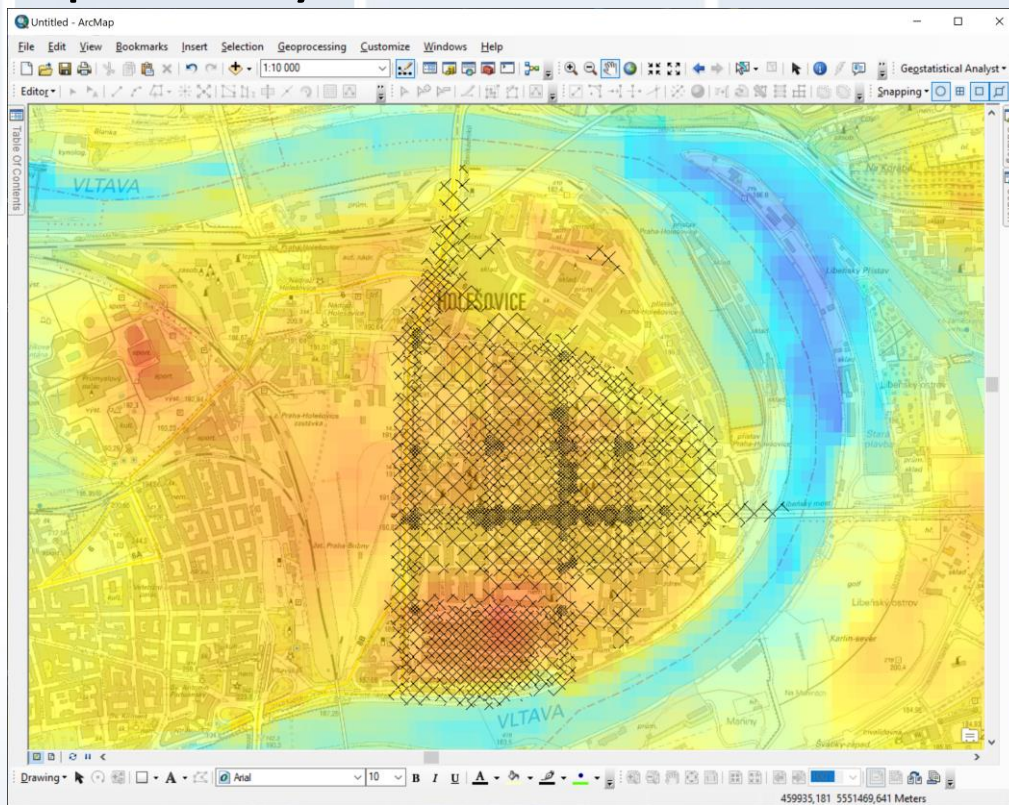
Untitled - ArcMap

File Edit View Bookmarks Insert Selection Geoprocessing Customize Windows Help

1:10 000

Geostatistical Analyst

Editor

Snapping

Table Of Contents

VLTAVA

HOLEŠOVICE

Praha-Holešovice

Libeňský přístav

Libeňský most

Libeňský ostrov

VLTAVA

Drawing

Arial

10

B I U A

459935,181 5551469,641 Meters